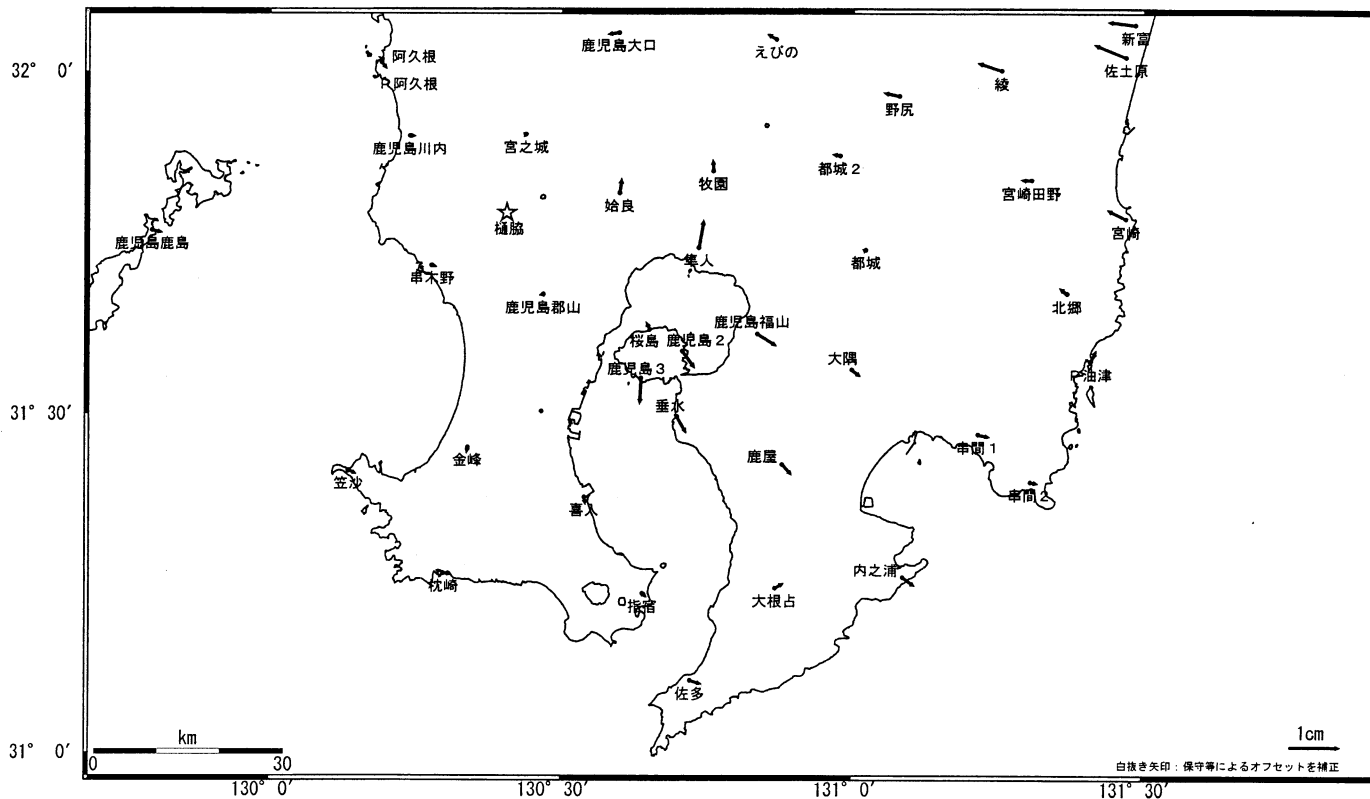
32° 0′
31° 30′
31° 0′
阿久根
P阿久根
鹿児島大口
えびの
新富
佐土原
綾
野尻
鹿児島川内
宮之城
都城２
牧園
姶良
宮崎田野
樋脇
宮崎
鹿児島鹿島
隼人
都城
串木野
北郷
鹿児島郡山
鹿児島福山
桜島
鹿児島２
大隅
鹿児島３
P油津
垂水
串間１
金峰
鹿屋
笠沙
串間２
喜入
内之浦
枕崎
P指宿
大根占
佐多
km
0
30
1cm
白抜き矢印：保守等によるオフセットを補正
130° 0′
130° 30′
131° 0′
131° 30′